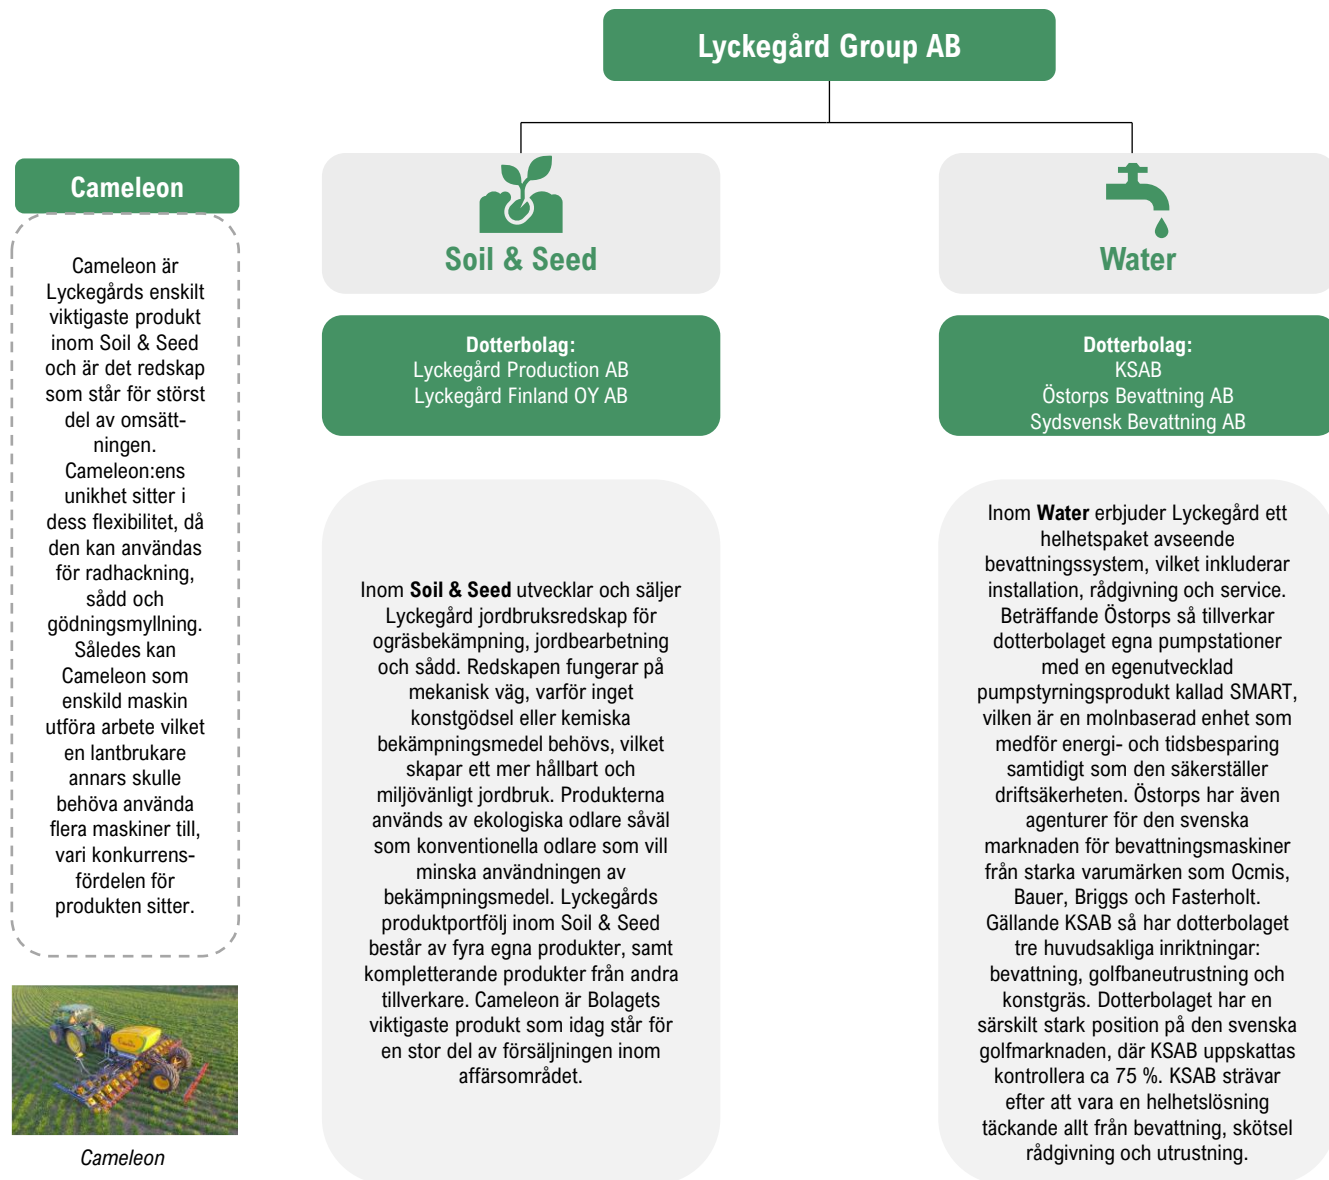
Lyckegård Group AB

Cameleon

Cameleon är Lyckegårds enskilt viktigaste produkt inom Soil & Seed och är det redskap som står för störst del av omsättningen. Cameleon:ens unikhet sitter i dess flexibilitet, då den kan användas för radhackning, sådd och gödningsmyllning. Således kan Cameleon som enskild maskin utföra arbete vilket en lantbrukare annars skulle behöva använda flera maskiner till, vari konkurrensfördelen för produkten sitter.

Cameleon

Soil & Seed

Dotterbolag:
Lyckegård Production AB
Lyckegård Finland OY AB

Inom Soil & Seed utvecklar och säljer Lyckegård jordbruksredskap för ogräsbekämpning, jordbearbetning och sådd. Redskapen fungerar på mekanisk väg, varför inget konstgödsel eller kemiska bekämpningsmedel behövs, vilket skapar ett mer hållbart och miljövänligt jordbruk. Produkterna används av ekologiska odlare såväl som konventionella odlare som vill minska användningen av bekämpningsmedel. Lyckegårds produktportfölj inom Soil & Seed består av fyra egna produkter, samt kompletterande produkter från andra tillverkare. Cameleon är Bolagets viktigaste produkt som idag står för en stor del av försäljningen inom affärsområdet.

Water

Dotterbolag:
KSAB
Östorps Bevattning AB
Sydsvensk Bevattning AB

Inom Water erbjuder Lyckegård ett helhetspaket avseende bevattningssystem, vilket inkluderar installation, rådgivning och service. Beträffande Östorps så tillverkar dotterbolaget egna pumpstationer med en egenutvecklad pumpstyrningsprodukt kallad SMART, vilken är en molnbaserad enhet som medför energi- och tidsbesparing samtidigt som den säkerställer driftsäkerheten. Östorps har även agenturer för den svenska marknaden för bevattningsmaskiner från starka varumärken som Ocmis, Bauer, Briggs och Fasterholt. Gällande KSAB så har dotterbolaget tre huvudsakliga inriktningar: bevattning, golfbaneutrustning och konstgräs. Dotterbolaget har en särskilt stark position på den svenska golfmarknaden, där KSAB uppskattas kontrollera ca 75 %. KSAB strävar efter att vara en helhetslösning täckande allt från bevattning, skötsel rådgivning och utrustning.